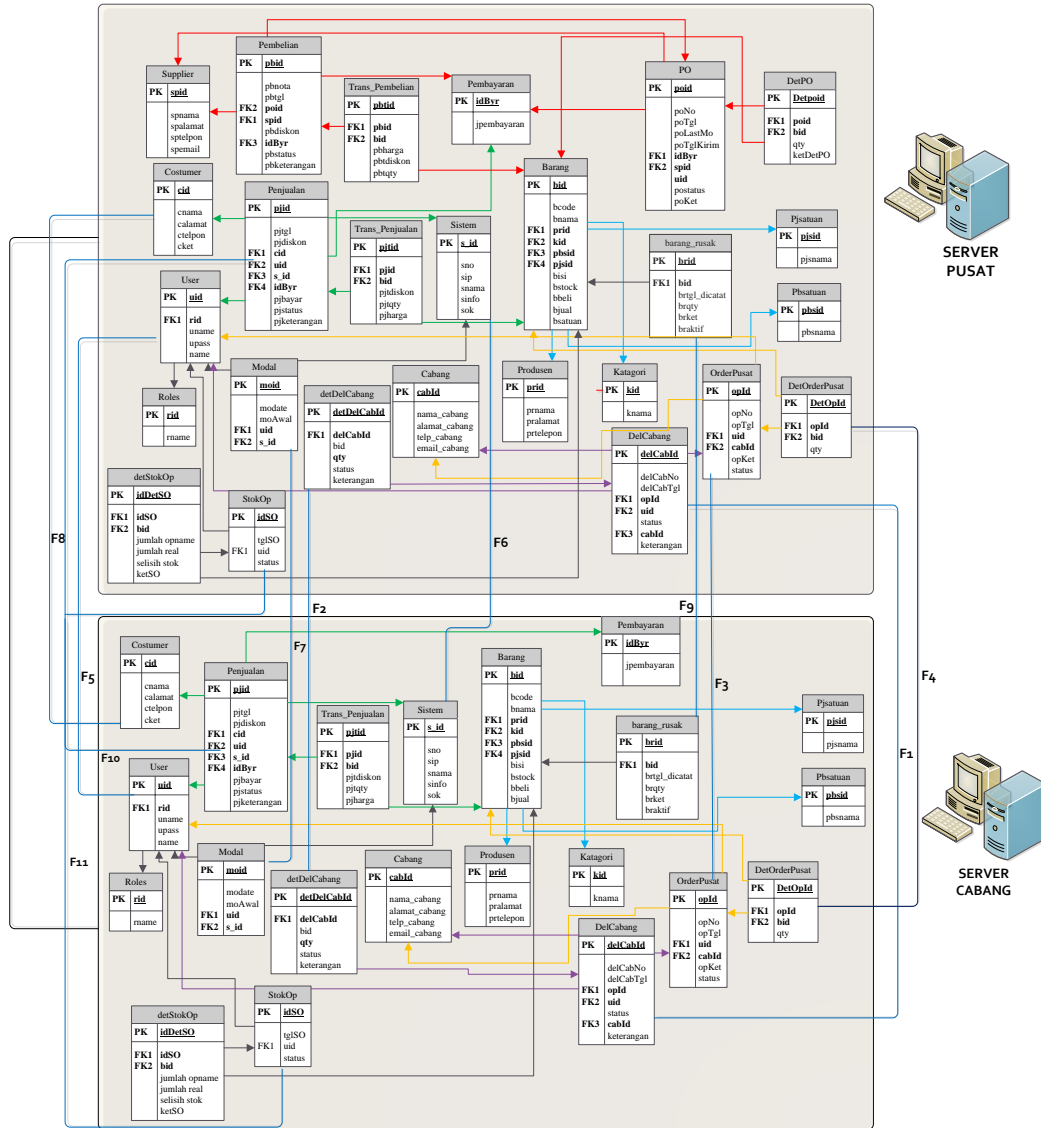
Pembelian
PK pbid
pbnota
pbtgl
FK2 poid
FK1 spid
pbdiskon
FK3 idByr
pbstatus
pbketerangan

Supplier
PK spid
spnama
spalamat
sptelpon
spemail

Trans_Pembelian
PK pbtid
FK1 pbid
FK2 bid
pbharga
pbtdiskon
pbtqty

Pembayaran
PK idByr
jpembayaran

PO
PK poid
poNo
poTgl
poLastMo
poTglKirim
FK1 idByr
FK2 spid
uid
postatus
poKet

DetPO
PK Detpoid
FK1 poid
FK2 bid
qty
ketDetPO

SERVER PUSAT

Costumer
PK cid
cnama
calamat
ctelpon
cket

Penjualan
PK pjid
pjtgl
pjdiskon
FK1 cid
FK2 uid
FK3 s_id
FK4 idByr
pjbayar
pjstatus
pjketerangan

Trans_Penjualan
PK pjtid
FK1 pjid
FK2 bid
pjtdiskon
pjtqty
pjharga

Sistem
PK s_id
sno
sip
snama
sinfo
sok

Barang
PK bid
bcode
bnama
FK1 prid
FK2 kid
FK3 pbsid
FK4 pjsid
bisi
bstock
bbeli
bjual
bsatuan

Pjsatuan
PK pjsid
pjsnama

barang_rusak
PK brid
FK1 bid
brtgl_dicatat
brqty
brket
braktif

Pbsatuan
PK pbsid
pbsnama

User
PK uid
FK1 rid
uname
upass
name

Modal
PK moid
modate
moAwal
FK1 uid
FK2 s_id

Roles
PK rid
rname

detDelCabang
PK detDelCabId
FK1 delCabId
bid
qty
status
keterangan

Cabang
PK cabId
nama_cabang
alamat_cabang
telp_cabang
email_cabang

Produsen
PK prid
prnama
pralamat
prtelepon

Katagori
PK kid
knama

OrderPusat
PK opId
opNo
opTgl
FK1 uid
FK2 cabId
opKet
status

DetOrderPusat
PK DetOpId
FK1 opId
FK2 bid
qty

DelCabang
PK delCabId
delCabNo
delCabTgl
FK1 opId
FK2 uid
status
FK3 cabId
keterangan

detStokOp
PK idDetSO
FK1 idSO
FK2 bid
jumlah opname
jumlah real
selisih stok
ketSO

StokOp
PK idSO
FK1 tglSO
uid
status

F8 F6 F2 F9 F7 F5 F3 F4 F10 F1 F11

Costumer
PK cid
cnama
calamat
ctelpon
cket

Penjualan
PK pjid
pjtgl
pjdiskon
FK1 cid
FK2 uid
FK3 s_id
FK4 idByr
pjbayar
pjstatus
pjketerangan

Trans_Penjualan
PK pjtid
FK1 pjid
FK2 bid
pjtdiskon
pjtqty
pjharga

Sistem
PK s_id
sno
sip
snama
sinfo
sok

Pembayaran
PK idByr
jpembayaran

Barang
PK bid
bcode
bnama
FK1 prid
FK2 kid
FK3 pbsid
FK4 pjsid
bisi
bstock
bbeli
bjual

Pjsatuan
PK pjsid
pjsnama

barang_rusak
PK brid
FK1 bid
brtgl_dicatat
brqty
brket
braktif

Pbsatuan
PK pbsid
pbsnama

User
PK uid
FK1 rid
uname
upass
name

Roles
PK rid
rname

Modal
PK moid
modate
moAwal
FK1 uid
FK2 s_id

detDelCabang
PK detDelCabId
FK1 delCabId
bid
qty
status
keterangan

Cabang
PK cabId
nama_cabang
alamat_cabang
telp_cabang
email_cabang

Produsen
PK prid
prnama
pralamat
prtelepon

Katagori
PK kid
knama

OrderPusat
PK opId
opNo
opTgl
FK1 uid
FK2 cabId
opKet
status

DetOrderPusat
PK DetOpId
FK1 opId
FK2 bid
qty

SERVER CABANG

DelCabang
PK delCabId
delCabNo
delCabTgl
FK1 opId
FK2 uid
status
FK3 cabId
keterangan

StokOp
PK idSO
FK1 tglSO
uid
status

detStokOp
PK idDetSO
FK1 idSO
FK2 bid
jumlah opname
jumlah real
selisih stok
ketSO